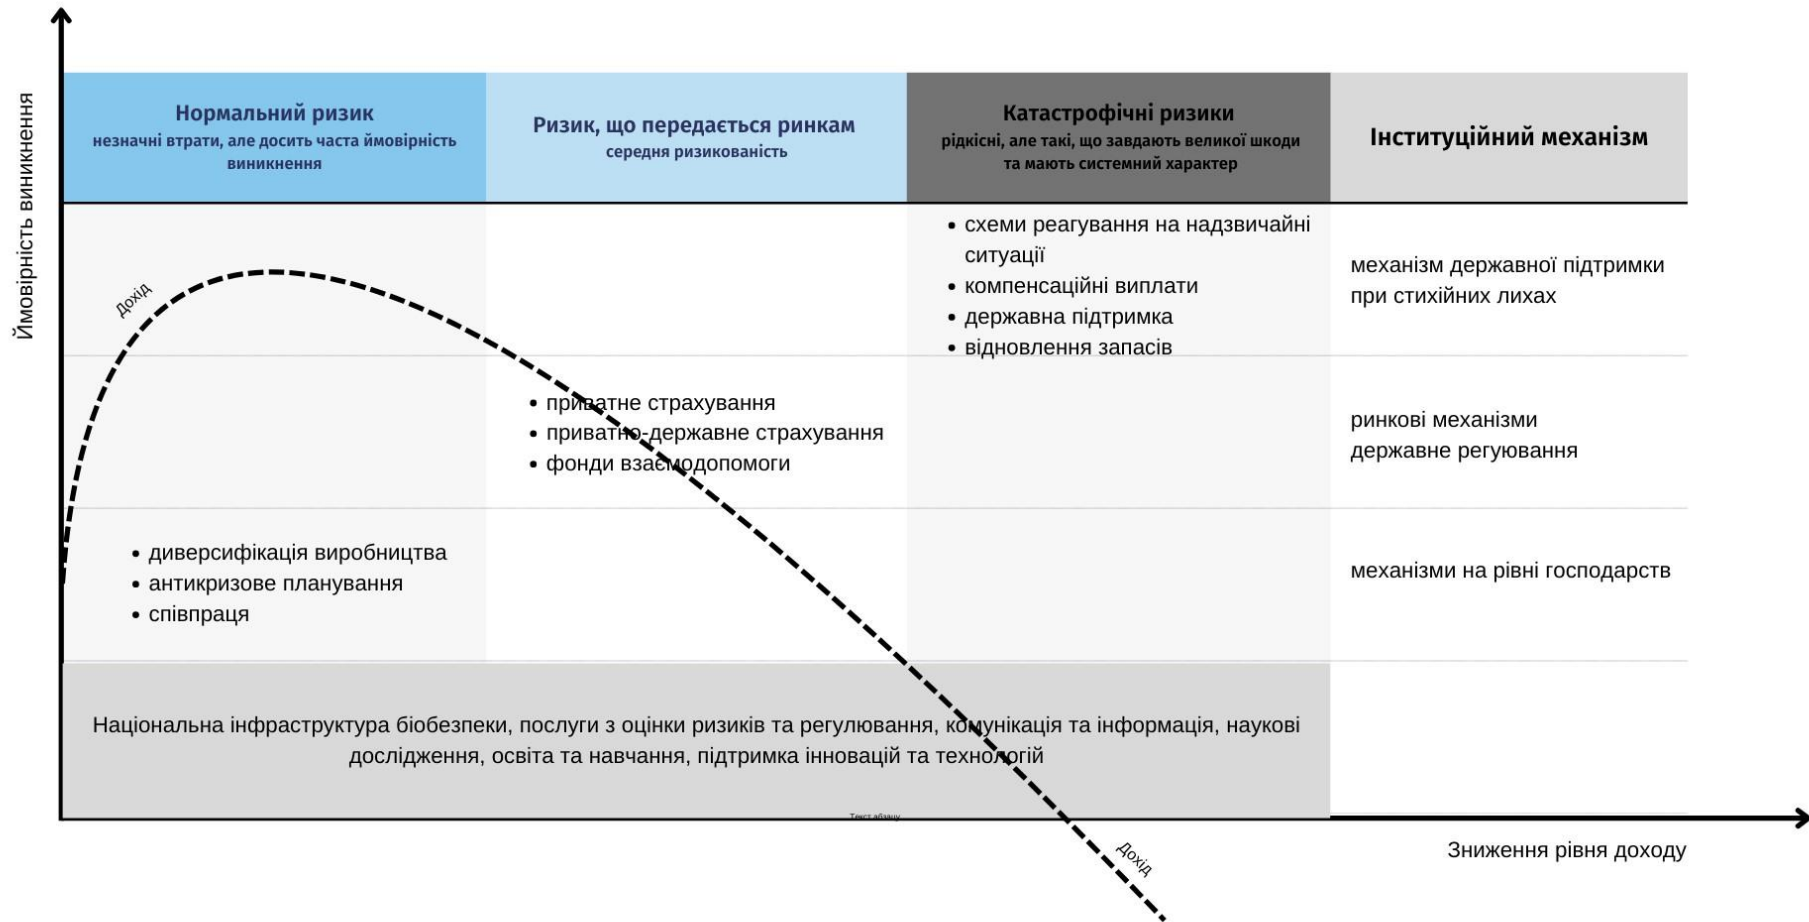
Ймовірність виникнення

| Нормальний ризик незначні втрати, але досить часта ймовірність виникнення | Ризик, що передається ринкам середня ризикованість | Катастрофічні ризики рідкісні, але такі, що завдають великої шкоди та мають системний характер | Інституційний механізм |
|---|---|---|---|
| | | • схеми реагування на надзвичайні ситуації • компенсаційні виплати • державна підтримка • відновлення запасів | механізм державної підтримки при стихійних лихах |
| | • приватне страхування • приватно-державне страхування • фонди взаємодопомоги | | ринкові механізми державне регулювання |
| • диверсифікація виробництва • антикризове планування • співпраця | | | механізми на рівні господарств |

дохід

Національна інфраструктура біобезпеки, послуги з оцінки ризиків та регулювання, комунікація та інформація, наукові дослідження, освіта та навчання, підтримка інновацій та технологій

Текст абзацу

дохід

Зниження рівня доходу